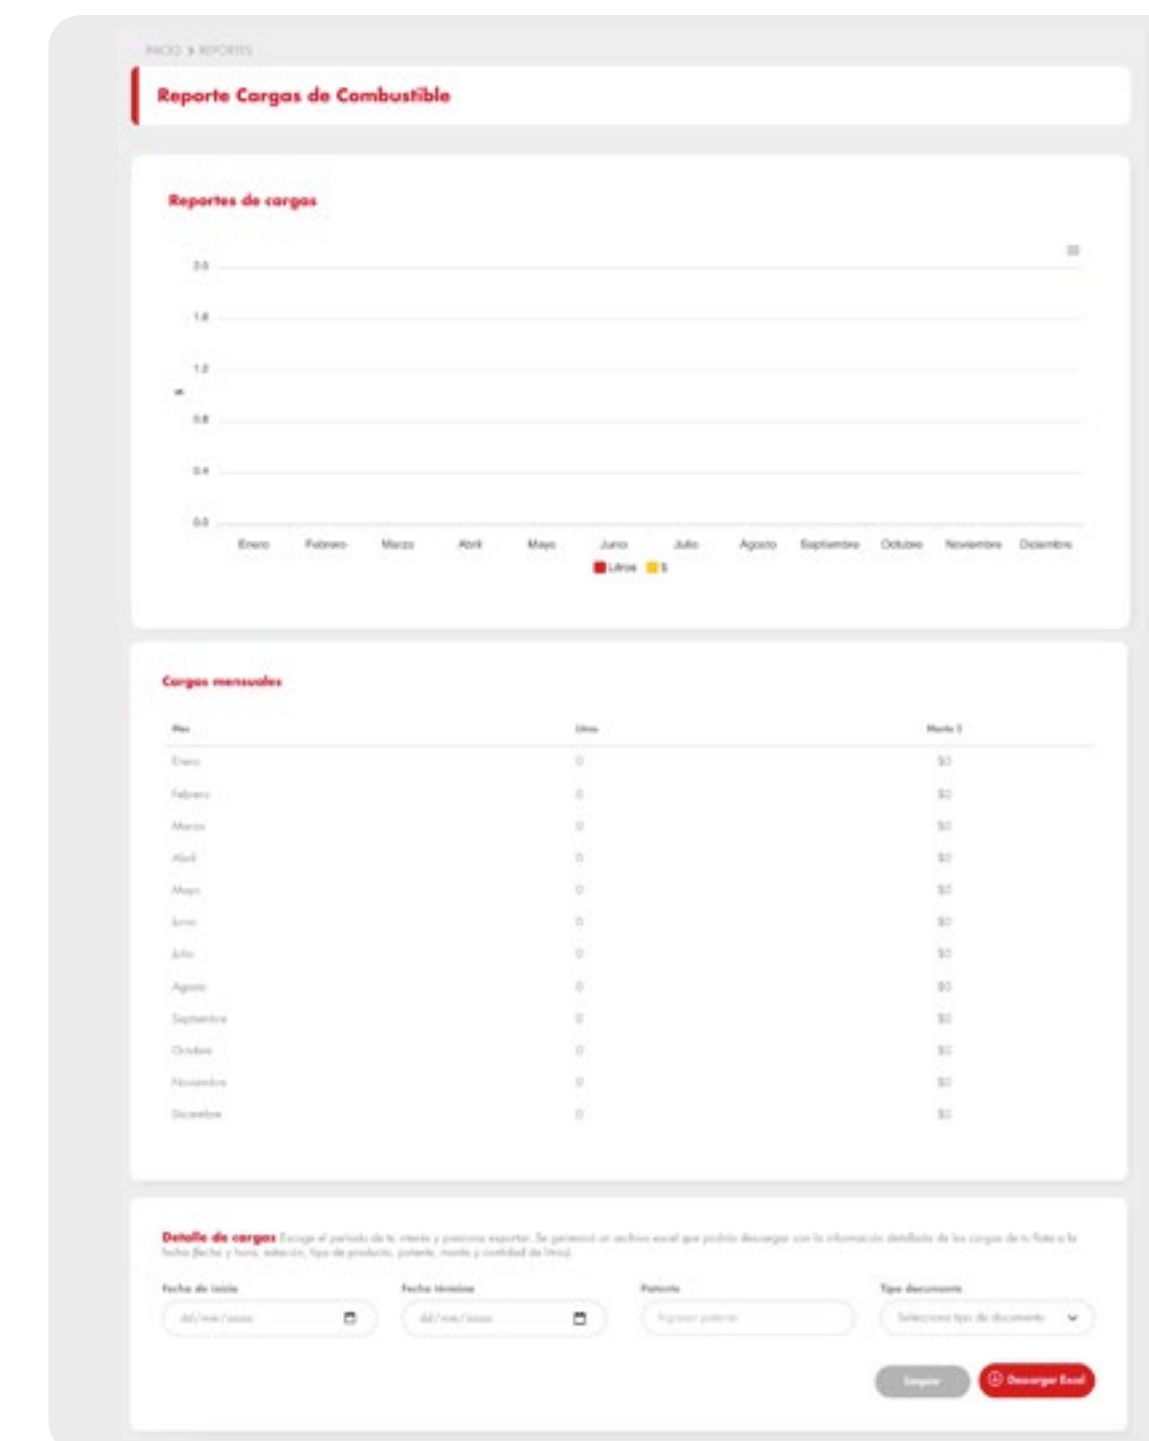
INICIO > REPORTES

Reporte Cargas de Combustible

Reportes de cargas

2.0
1.6
1.2
0.8
0.4
0.0

Enero Febrero Marzo Abril Mayo Junio Julio Agosto Septiembre Octubre Noviembre Diciembre

Litros $

Cargas mensuales

| Mes | Litros | Monto $ |
|---|---|---|
| Enero | 0 | $0 |
| Febrero | 0 | $0 |
| Marzo | 0 | $0 |
| Abril | 0 | $0 |
| Mayo | 0 | $0 |
| Junio | 0 | $0 |
| Julio | 0 | $0 |
| Agosto | 0 | $0 |
| Septiembre | 0 | $0 |
| Octubre | 0 | $0 |
| Noviembre | 0 | $0 |
| Diciembre | 0 | $0 |

Detalle de cargas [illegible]

Fecha de inicio
dd/mm/aaaa

Fecha término
dd/mm/aaaa

Patente
Ingresar patente

Tipo documento
Seleccione tipo de documento

Limpiar
Descargar Excel